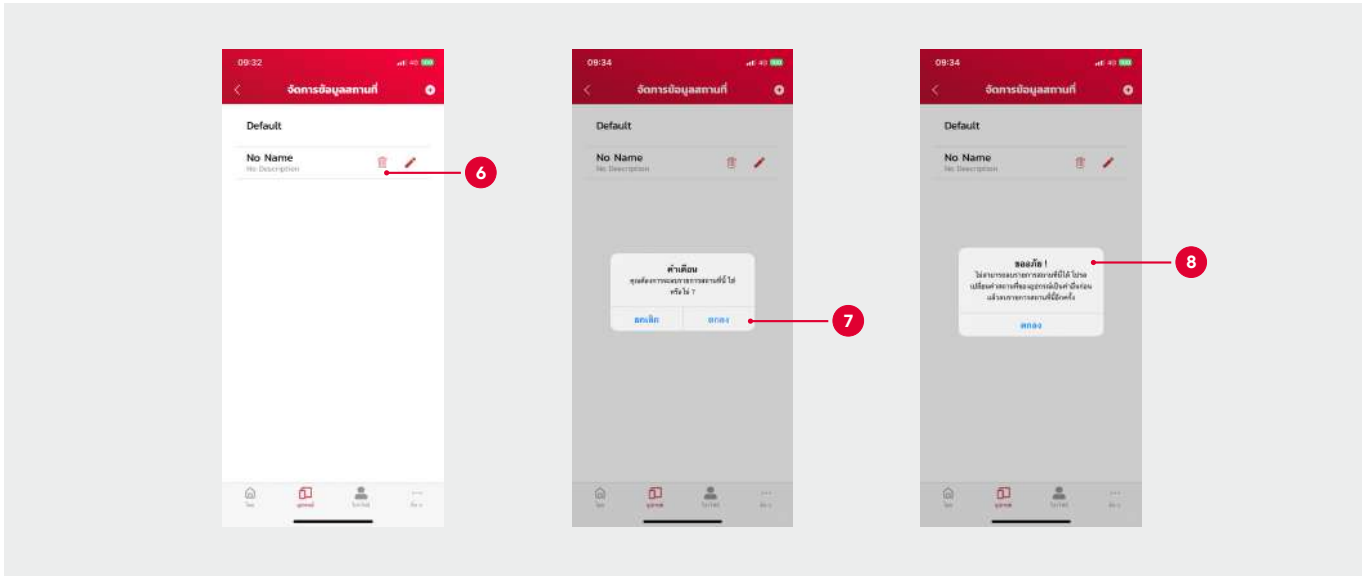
09:32

จัดการข้อมูลสถานที่

Default

No Name
No Description

6

09:34

จัดการข้อมูลสถานที่

Default

No Name
No Description

คำเตือน
คุณต้องการลบรายการสถานที่นี้ ใช่หรือไม่ ?

ยกเลิก

ตกลง

7

09:34

จัดการข้อมูลสถานที่

Default

No Name
No Description

ขออภัย !
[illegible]

ตกลง

8